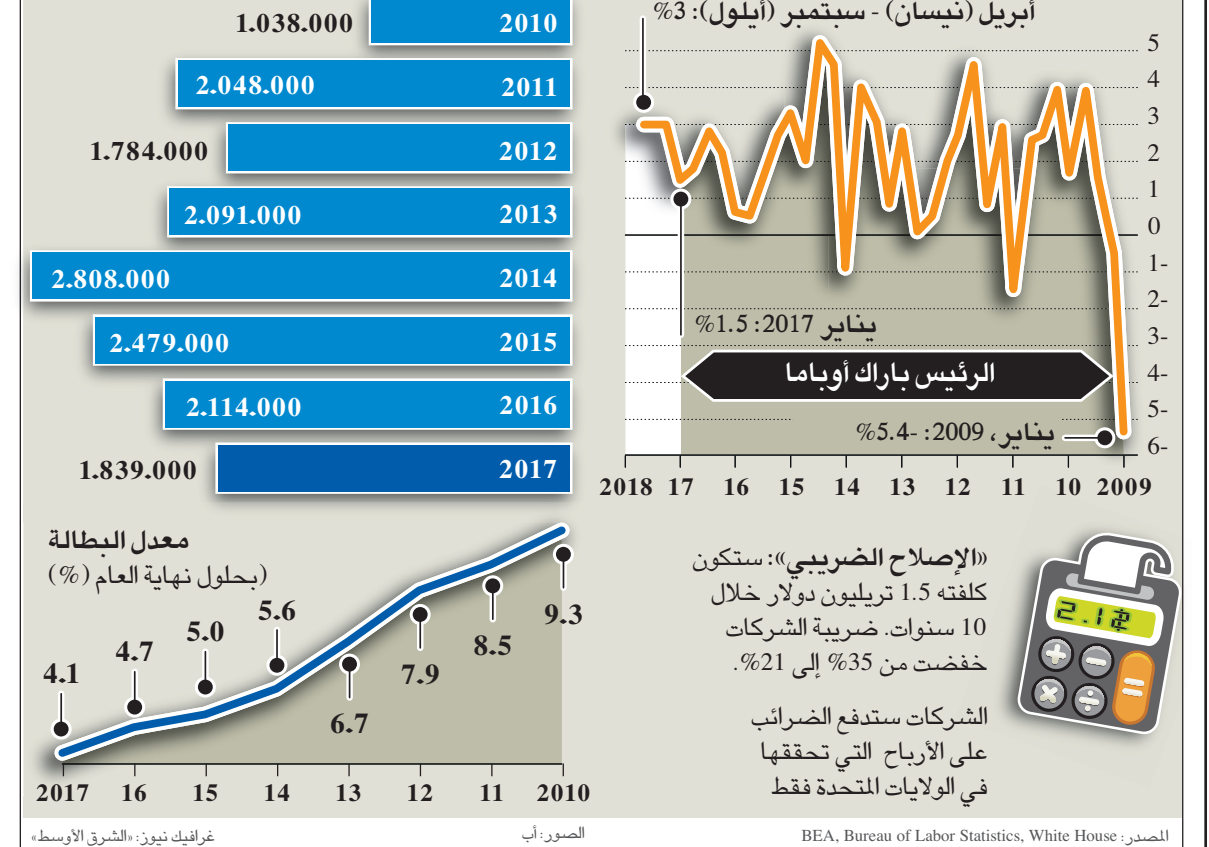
| 1.038.000 | 2010 |
|---|---|
| 2.048.000 | 2011 |
| 1.784.000 | 2012 |
| 2.091.000 | 2013 |
| 2.808.000 | 2014 |
| 2.479.000 | 2015 |
| 2.114.000 | 2016 |
| 1.839.000 | 2017 |

أبريل (نيسان) - سبتمبر (أيلول): 3%

5
4
3
2
1
0
1-
2-
3-
4-
5-
6-

يناير 2017: 1.5%

الرئيس باراك أوباما

يناير، 2009: -5.4%

2018 17 16 15 14 13 12 11 10 2009

معدل البطالة
(بحلول نهاية العام (%)

4.1
4.7
5.0
5.6
6.7
7.9
8.5
9.3

2017 16 15 14 13 12 11 2010

«الإصلاح الضريبي»: ستكون كلفته 1.5 تريليون دولار خلال 10 سنوات. ضريبة الشركات خفضت من 35% إلى 21%.

الشركات ستدفع الضرائب على الأرباح التي تحققها في الولايات المتحدة فقط

2.1

المصدر: BEA, Bureau of Labor Statistics, White House
الصور: أب
غرافيك نيوز: «الشرق الأوسط»